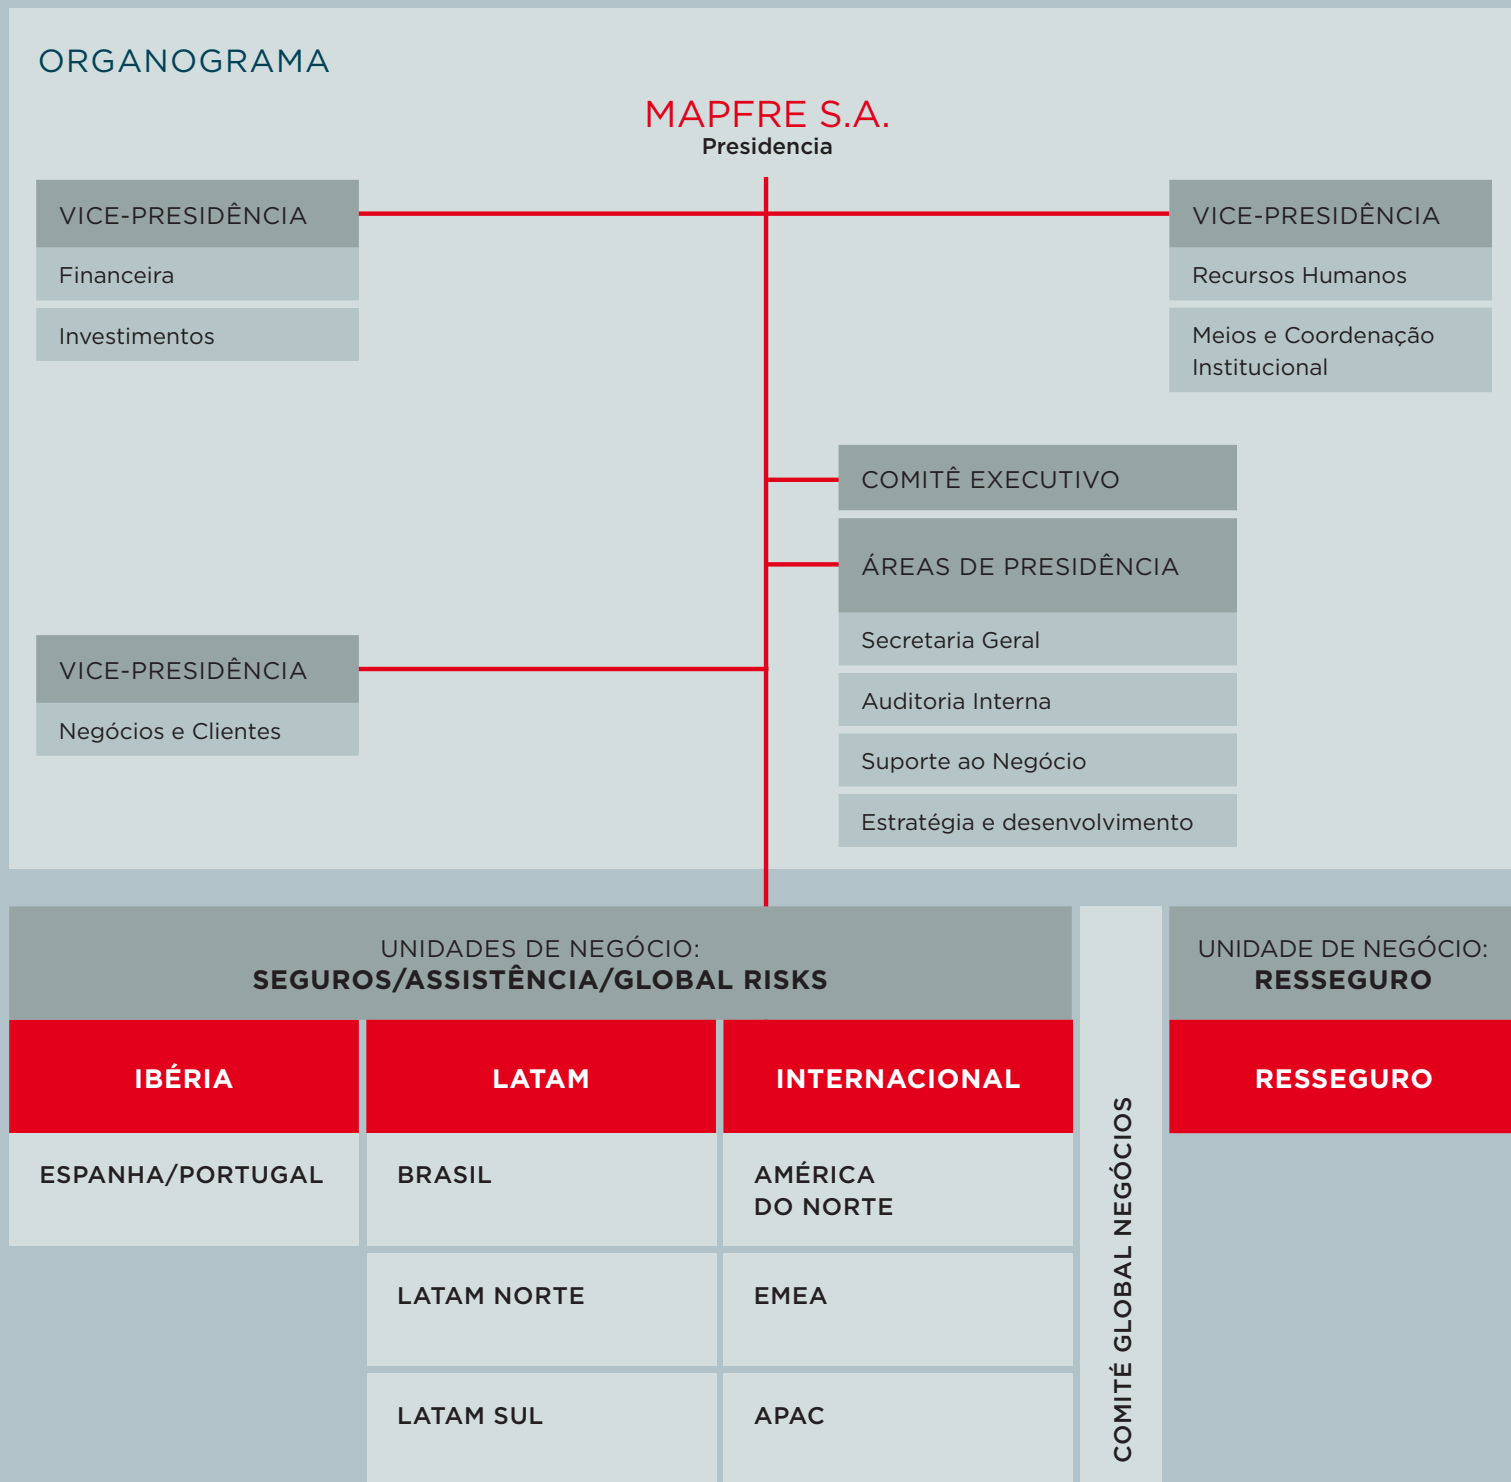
ORGANOGRAMA

MAPFRE S.A.
Presidencia

VICE-PRESIDÊNCIA
Financeira
Investimentos

VICE-PRESIDÊNCIA
Recursos Humanos
Meios e Coordenação Institucional

COMITÊ EXECUTIVO

ÁREAS DE PRESIDÊNCIA
Secretaria Geral
Auditoria Interna
Suporte ao Negócio
Estratégia e desenvolvimento

VICE-PRESIDÊNCIA
Negócios e Clientes

UNIDADES DE NEGÓCIO:
SEGUROS/ASSISTÊNCIA/GLOBAL RISKS

IBÉRIA
ESPANHA/PORTUGAL

LATAM
BRASIL
LATAM NORTE
LATAM SUL

INTERNACIONAL
AMÉRICA DO NORTE
EMEA
APAC

COMITÊ GLOBAL NEGÓCIOS

UNIDADE DE NEGÓCIO:
RESSEGURO

RESSEGURO